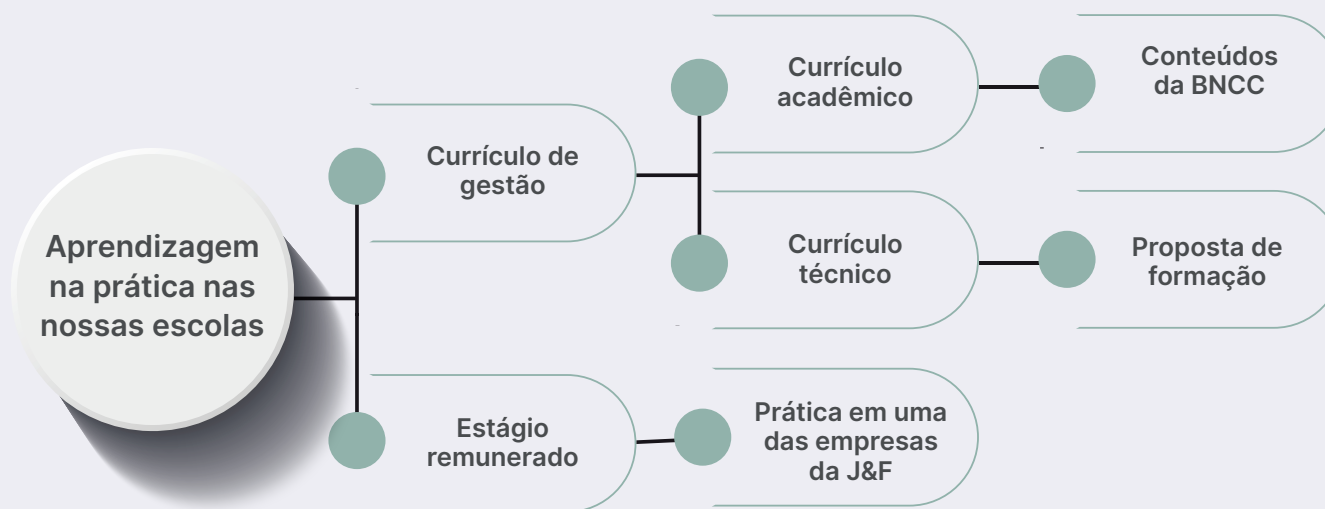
Aprendizagem na prática nas nossas escolas

Currículo de gestão

Currículo acadêmico

Conteúdos da BNCC

Currículo técnico

Proposta de formação

Estágio remunerado

Prática em uma das empresas da J&F